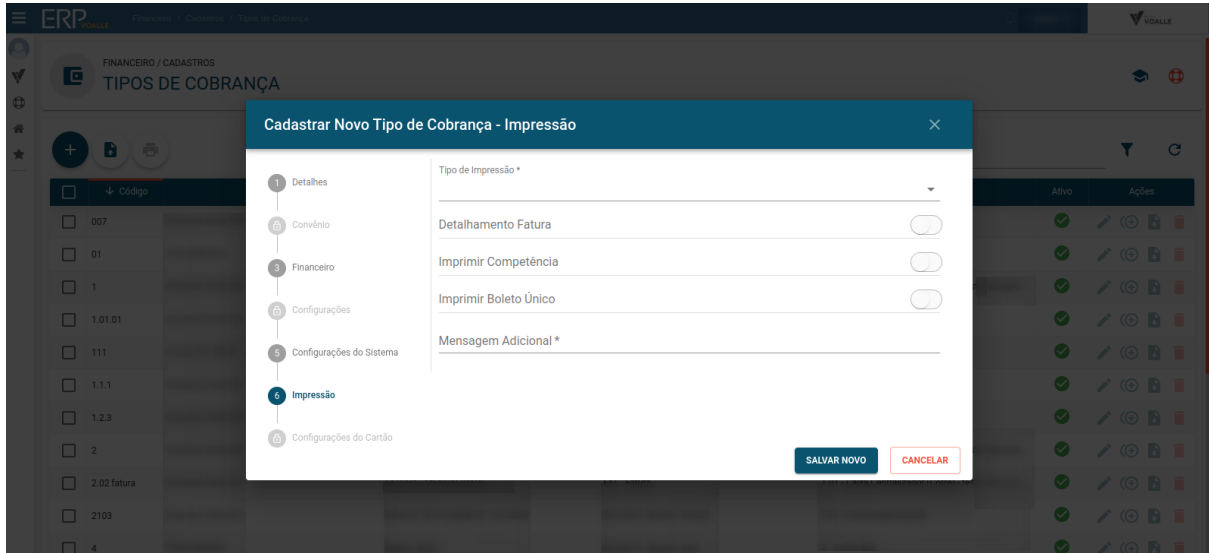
ERP VOALLE Financeiro / Cadastros / Tipos de Cobrança

VOALLE

FINANCEIRO / CADASTROS
TIPOS DE COBRANÇA

Código

007
01
1
1.01.01
111
1.1.1
1.2.3
2
2.02 fatura
2103
4

Ativo
Ações

Cadastrar Novo Tipo de Cobrança - Impressão

1 Detalhes
Convênio
3 Financeiro
Configurações
5 Configurações do Sistema
6 Impressão
Configurações do Cartão

Tipo de Impressão *
Detalhamento Fatura
Imprimir Competência
Imprimir Boleto Único
Mensagem Adicional *

SALVAR NOVO
CANCELAR